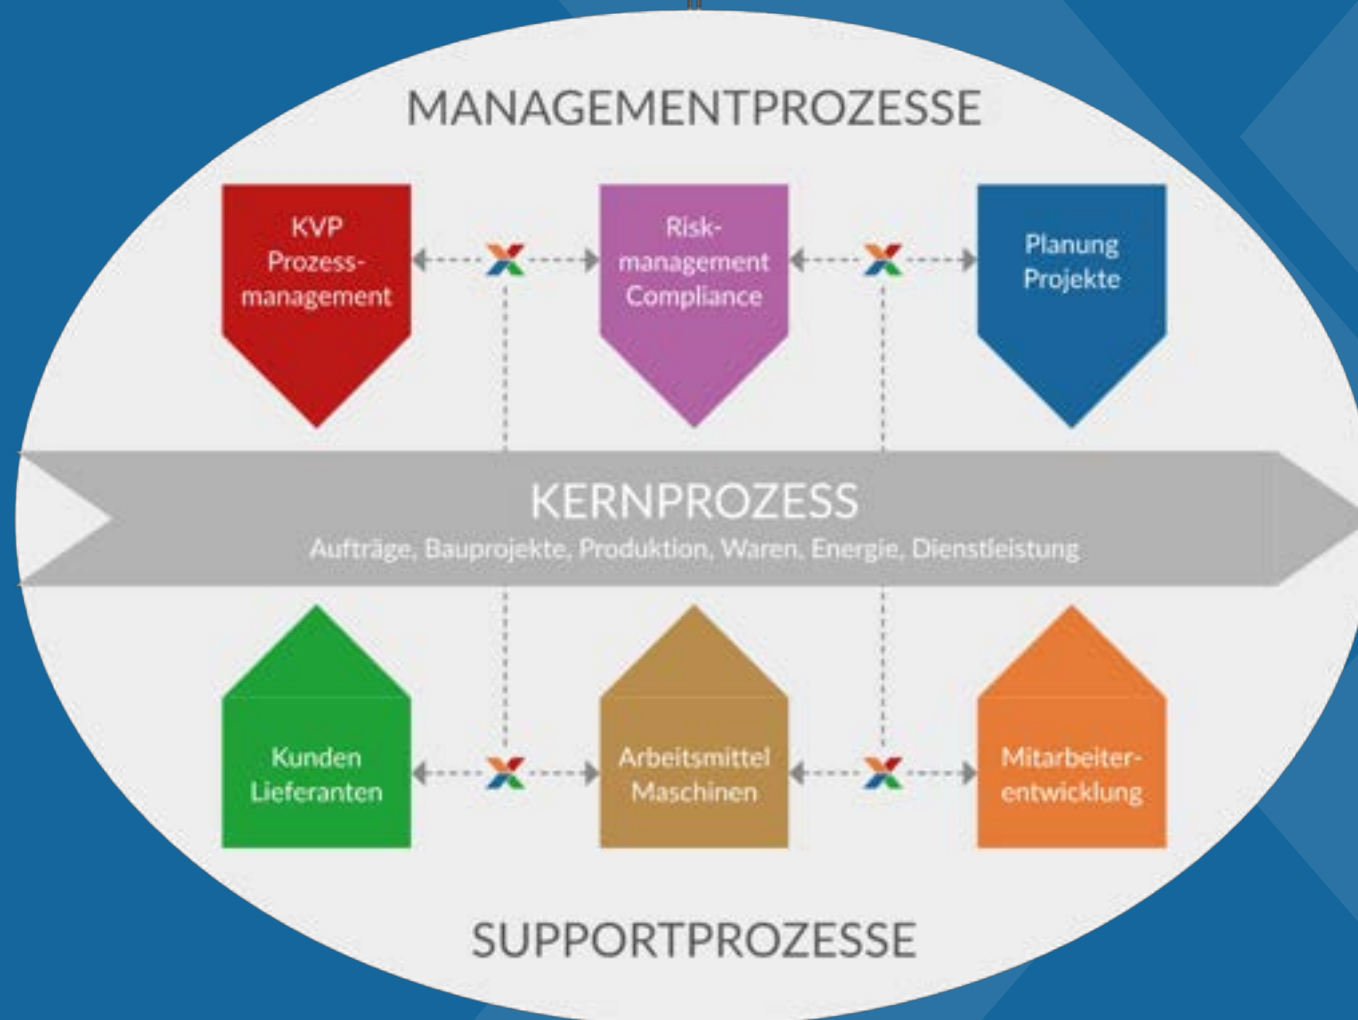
MANAGEMENTPROZESSE

KVP Prozessmanagement

Riskmanagement Compliance

Planung Projekte

KERNPROZESS

Aufträge, Bauprojekte, Produktion, Waren, Energie, Dienstleistung

Kunden Lieferanten

Arbeitsmittel Maschinen

Mitarbeiterentwicklung

SUPPORTPROZESSE